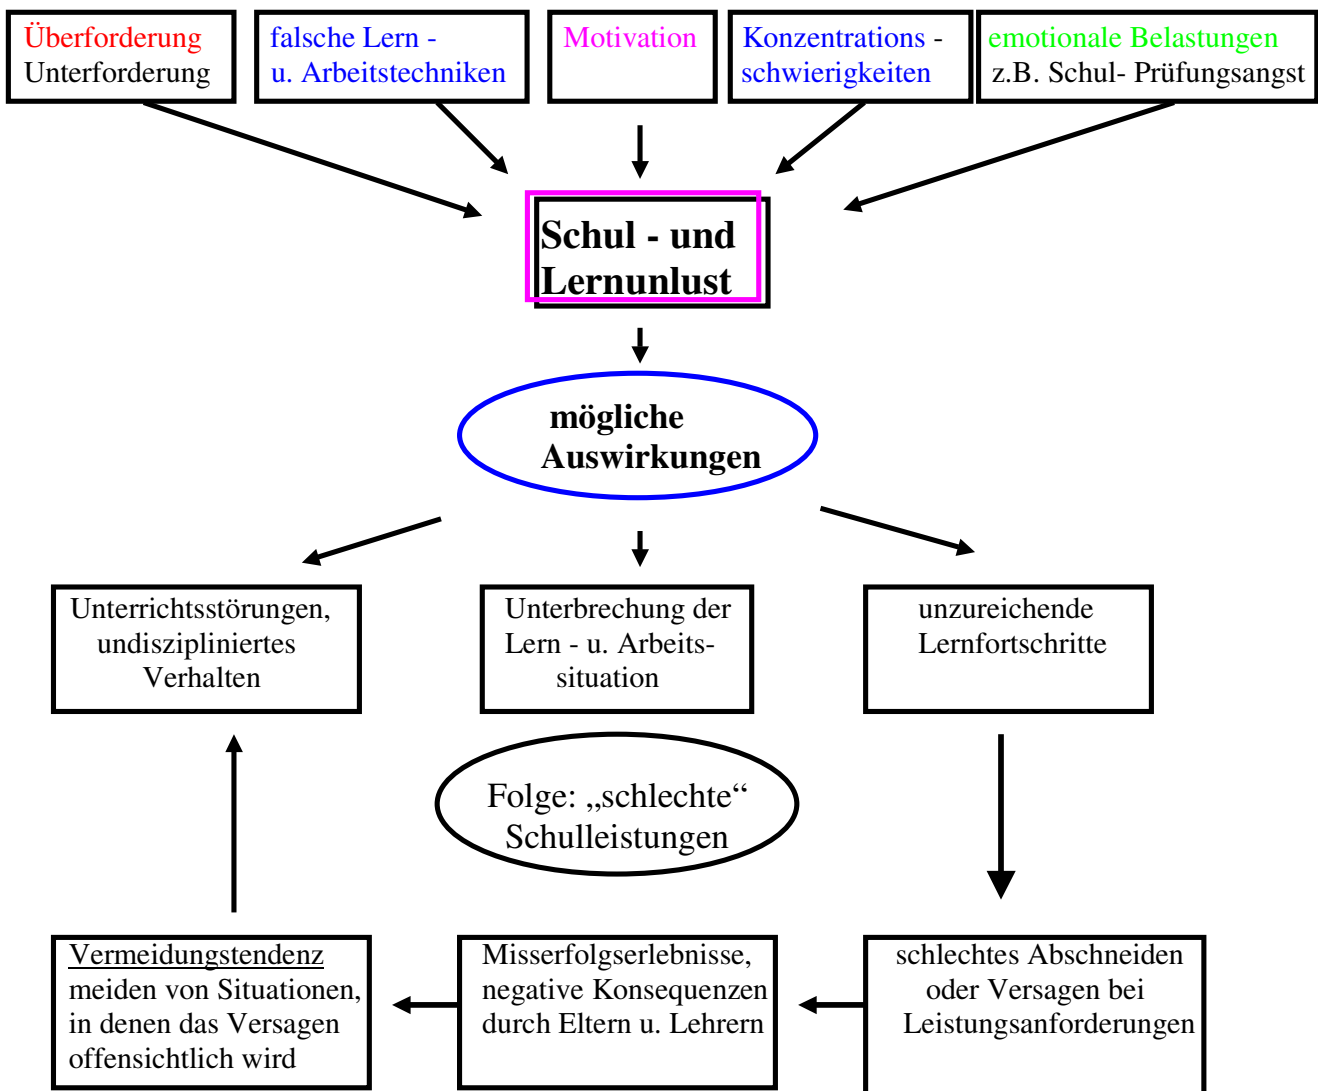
Überforderung
Unterforderung

falsche Lern -
u. Arbeitstechniken

Motivation

Konzentrations -
schwierigkeiten

emotionale Belastungen
z.B. Schul- Prüfungsangst

Schul - und
Lernunlust

mögliche
Auswirkungen

Unterrichtsstörungen,
undiszipliniertes
Verhalten

Unterbrechung der
Lern - u. Arbeitssituation

unzureichende
Lernfortschritte

Folge: „schlechte“
Schulleistungen

Vermeidungstendenz
meiden von Situationen,
in denen das Versagen
offensichtlich wird

Misserfolgserlebnisse,
negative Konsequenzen
durch Eltern u. Lehrern

schlechtes Abschneiden
oder Versagen bei
Leistungsanforderungen